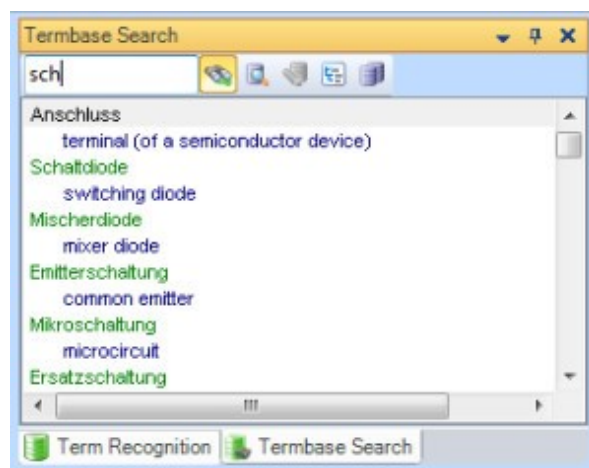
Termbase Search

sch

Anschluss
terminal (of a semiconductor device)
Schaltdiode
switching diode
Mischerdiode
mixer diode
Emitterschaltung
common emitter
Mikroschaltung
microcircuit
Ersatzschaltung

Term Recognition
Termbase Search